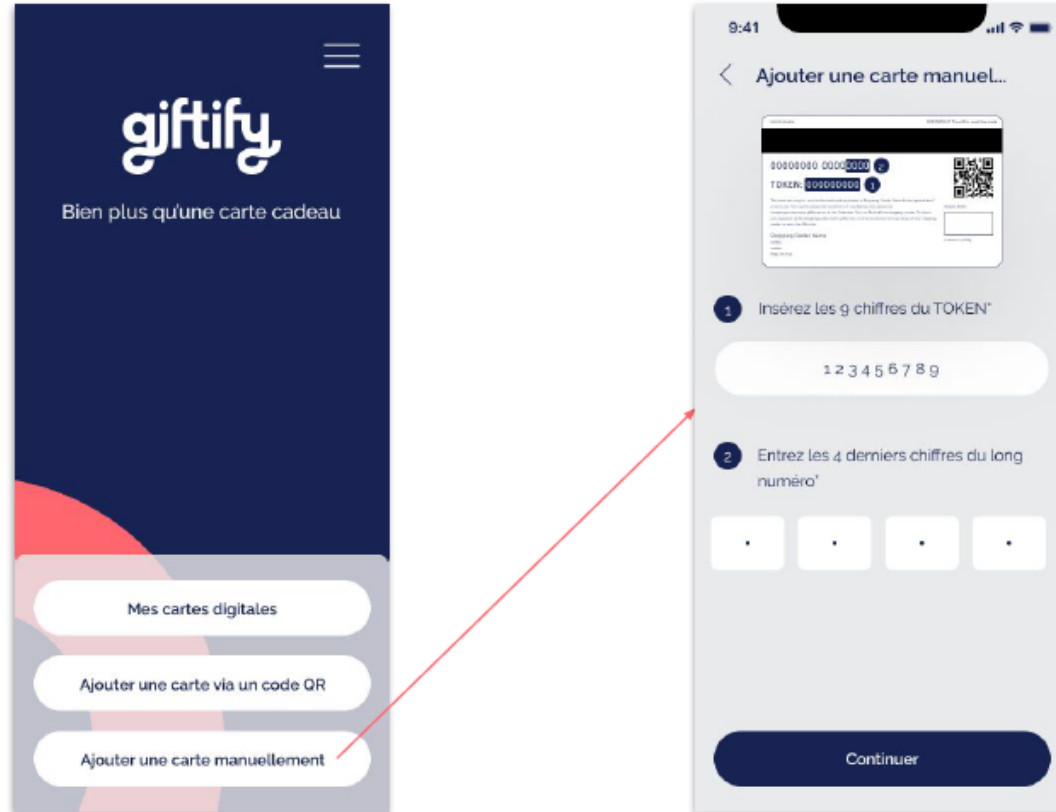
giftify

Bien plus qu'une carte cadeau

Mes cartes digitales

Ajouter une carte via un code QR

Ajouter une carte manuellement

9:41

Ajouter une carte manuel...

00000000 00000000 2

TOKEN: 000000000 1

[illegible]

1 Insérez les 9 chiffres du TOKEN*

123456789

2 Entrez les 4 derniers chiffres du long numéro*

Continuer